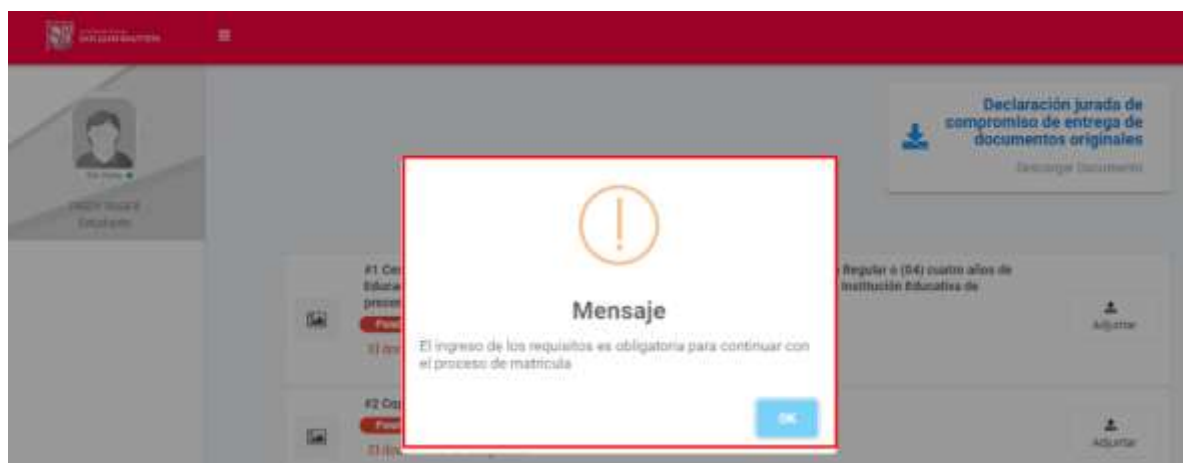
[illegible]

Declaración jurada de compromiso de entrega de documentos originales

Descargar Documento

#1 Cer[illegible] Educa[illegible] presen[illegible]

Regular o (04) cuatro años de Institución Educativa de

Mensaje

El ingreso de los requisitos es obligatoria para continuar con el proceso de matrícula

OK

Adjuntar

#2 Co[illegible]

Adjuntar